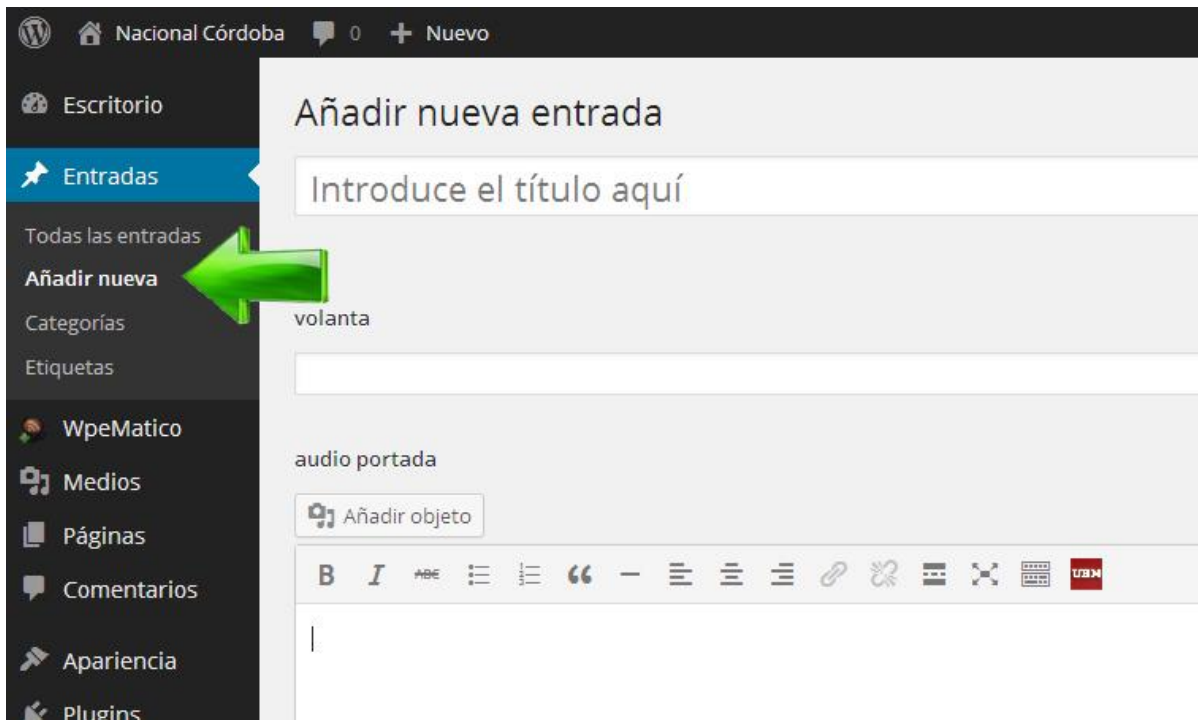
Nacional Córdoba 0 + Nuevo

Escritorio

Entradas

Todas las entradas

Añadir nueva

Categorías

Etiquetas

WpeMatico

Medios

Páginas

Comentarios

Apariencia

Plugins

Añadir nueva entrada

Introduce el título aquí

volanta

audio portada

Añadir objeto

B I ABC 66